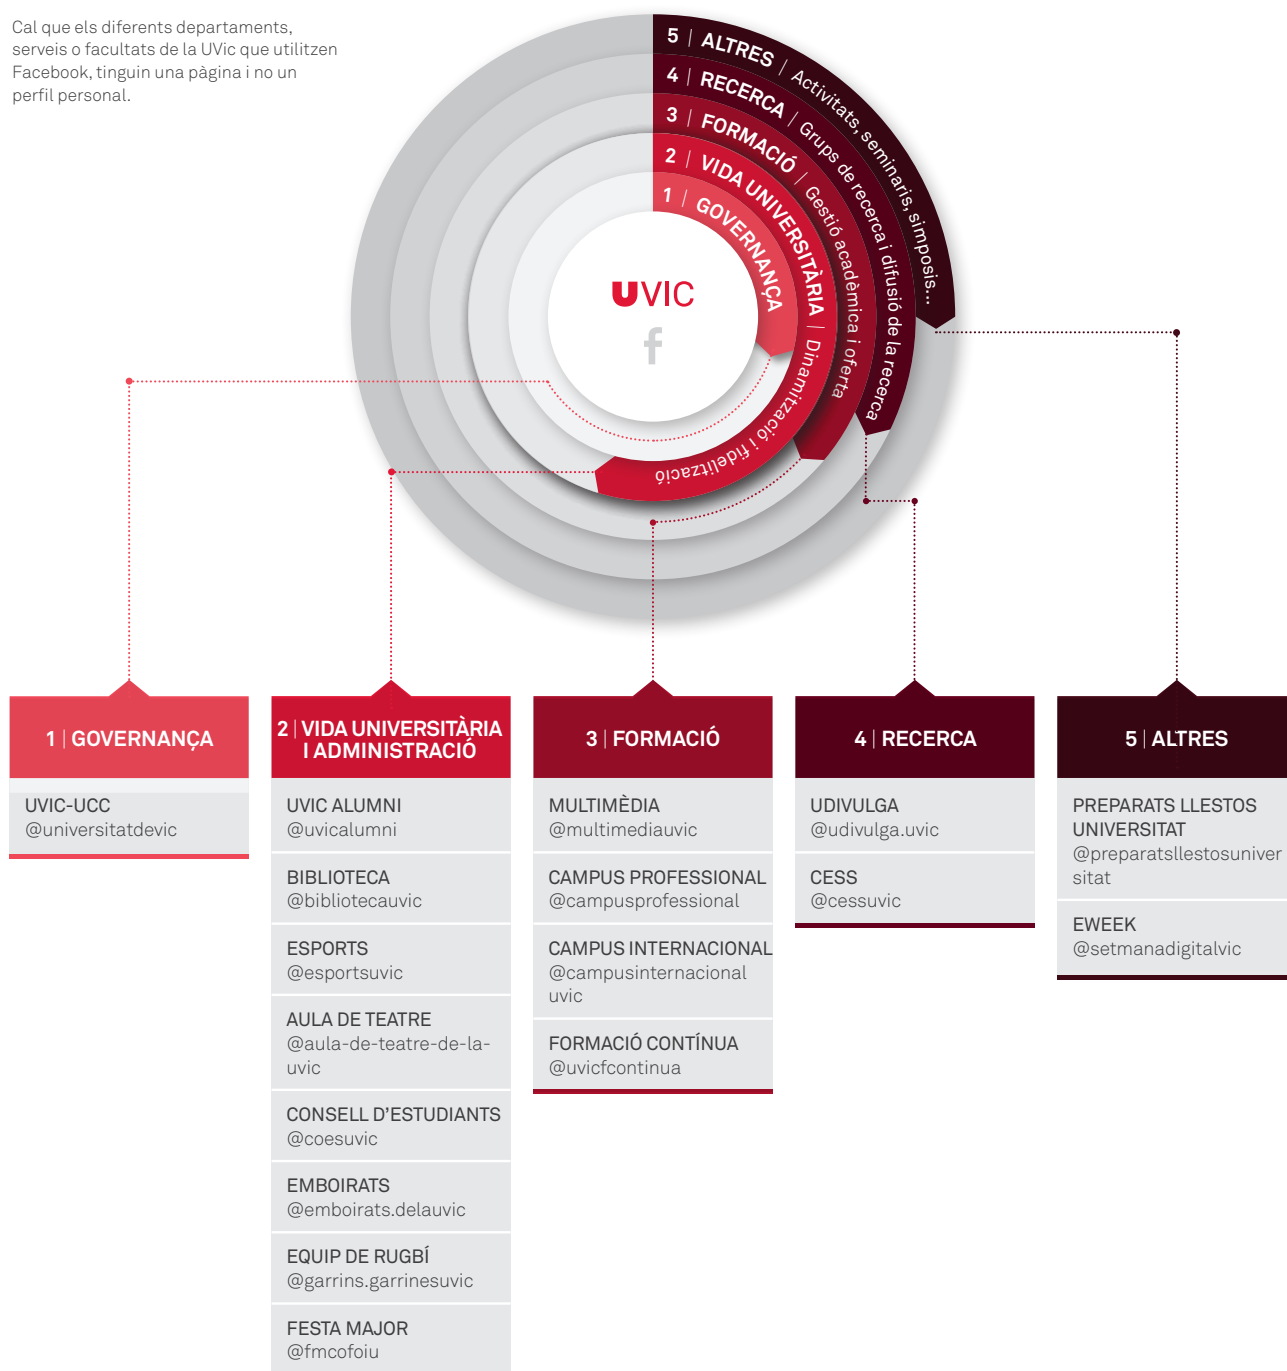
Cal que els diferents departaments, serveis o facultats de la UVic que utilitzen Facebook, tinguin una pàgina i no un perfil personal.

5 | ALTRES / Activitats, seminaris, simposis...
4 | RECERCA / Grups de recerca i difusió de la recerca
3 | FORMACIÓ / Gestió acadèmica i oferta
2 | VIDA UNIVERSITÀRIA / Dinamització i fidelització
1 | GOVERNANÇA

UVIC
f

1 | GOVERNANÇA

UVIC-UCC
@universitatdevic

2 | VIDA UNIVERSITÀRIA I ADMINISTRACIÓ

UVIC ALUMNI
@uvicalumni

BIBLIOTECA
@bibliotecauvic

ESPORTS
@esportsuvic

AULA DE TEATRE
@aula-de-teatre-de-la-uvic

CONSELL D'ESTUDIANTS
@coesuvic

EMBOIRATS
@emboirats.delauvic

EQUIP DE RUGBÍ
@garrins.garrinesuvic

FESTA MAJOR
@fmcofoiu

3 | FORMACIÓ

MULTIMÈDIA
@multimediauvic

CAMPUS PROFESSIONAL
@campusprofessional

CAMPUS INTERNACIONAL
@campusinternacional uvic

FORMACIÓ CONTÍNUA
@uvicfcontinua

4 | RECERCA

UDIVULGA
@udivulga.uvic

CESS
@cessuvic

5 | ALTRES

PREPARATS LLESTOS UNIVERSITAT
@preparatsllestosuniversitat

EWEEK
@setmanadigitalvic